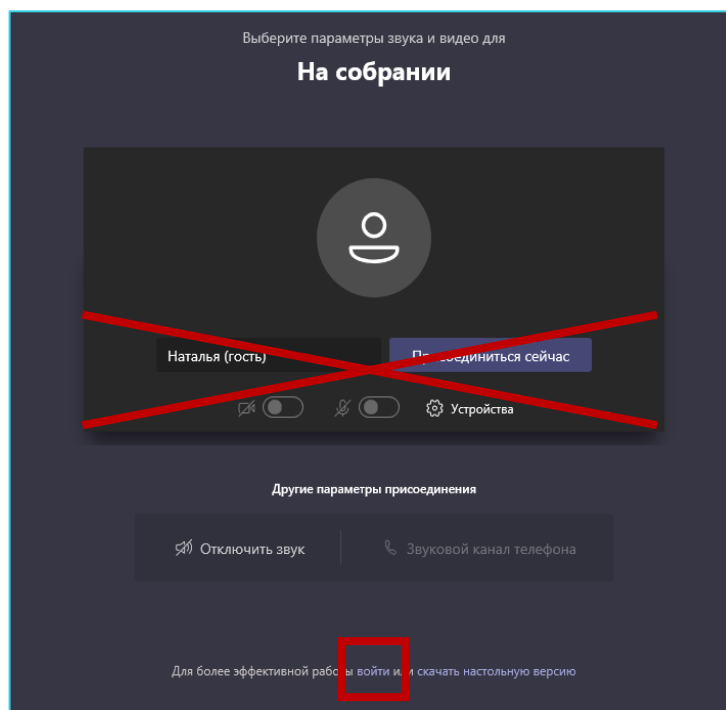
Выберите параметры звука и видео для

На собрании

Наталья (гость)

Присоединиться сейчас

Устройства

Другие параметры присоединения

Отключить звук

Звуковой канал телефона

Для более эффективной работы войти или скачать настольную версию